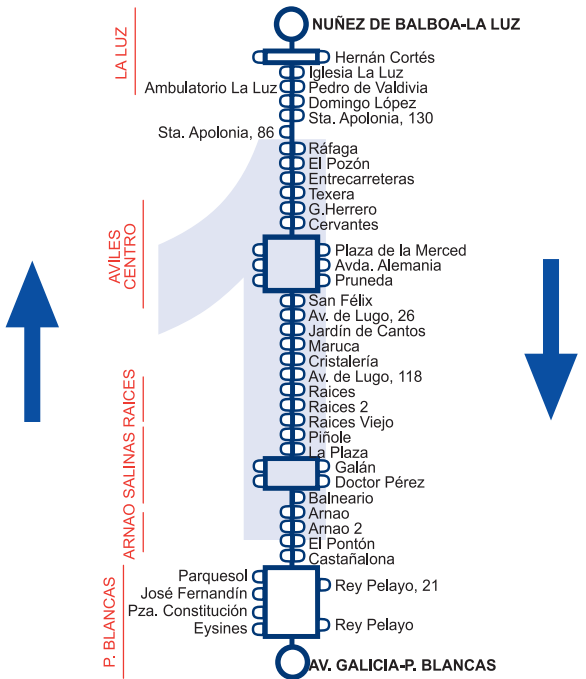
NUÑEZ DE BALBOA-LA LUZ

LA LUZ

Hernán Cortés
Iglesia La Luz
Ambulatorio La Luz
Pedro de Valdivia
Domingo López
Sta. Apolonia, 130
Sta. Apolonia, 86
Ráfaga
El Pozón
Entrecarreteras
Texera
G.Herrero
Cervantes

AVILES CENTRO

Plaza de la Merced
Avda. Alemania
Pruneda
San Félix
Av. de Lugo, 26
Jardín de Cantos
Maruca
Cristalería
Av. de Lugo, 118

ARNAO SALINAS RAICES

Raices
Raices 2
Raices Viejo
Piñole
La Plaza
Galán
Doctor Pérez
Balneario
Arnao
Arnao 2
El Pontón
Castañalona

P. BLANCAS

Parquesol
José Fernandín
Pza. Constitución
Eysines
Rey Pelayo, 21
Rey Pelayo

AV. GALICIA-P. BLANCAS